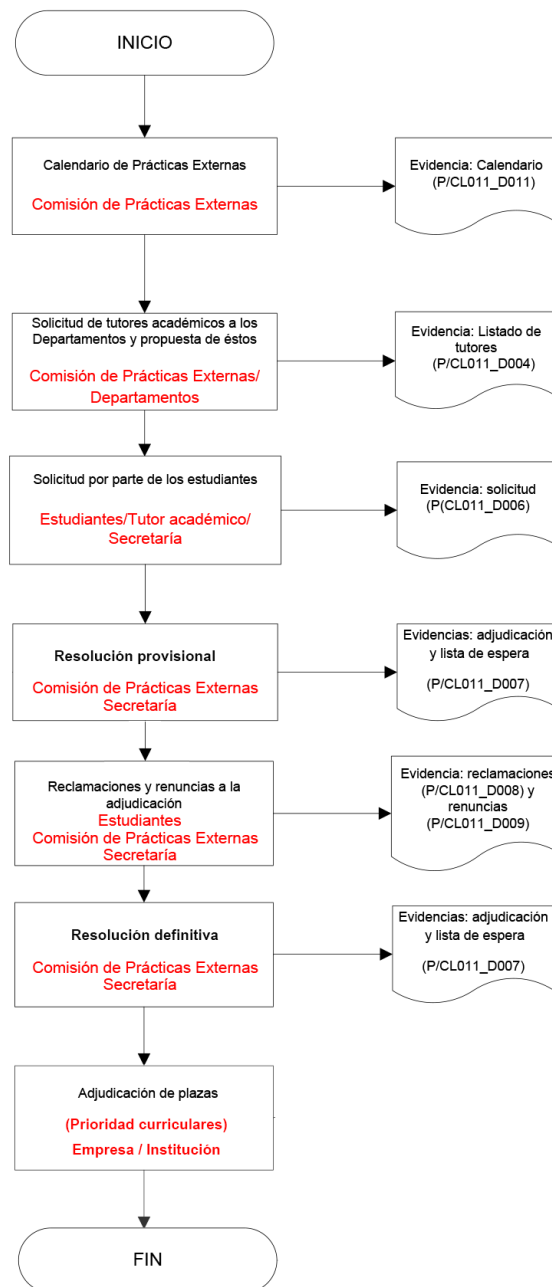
INICIO

Calendario de Prácticas Externas

Comisión de Prácticas Externas

Evidencia: Calendario (P/CL011_D011)

Solicitud de tutores académicos a los Departamentos y propuesta de éstos

Comisión de Prácticas Externas/ Departamentos

Evidencia: Listado de tutores (P/CL011_D004)

Solicitud por parte de los estudiantes

Estudiantes/Tutor académico/ Secretaría

Evidencia: solicitud (P(CL011_D006)

Resolución provisional

Comisión de Prácticas Externas Secretaría

Evidencias: adjudicación y lista de espera

(P/CL011_D007)

Reclamaciones y renuncias a la adjudicación
Estudiantes
Comisión de Prácticas Externas
Secretaría

Evidencia: reclamaciones (P/CL011_D008) y renuncias (P/CL011_D009)

Resolución definitiva

Comisión de Prácticas Externas Secretaría

Evidencias: adjudicación y lista de espera

(P/CL011_D007)

Adjudicación de plazas

(Prioridad curriculares)

Empresa / Institución

FIN